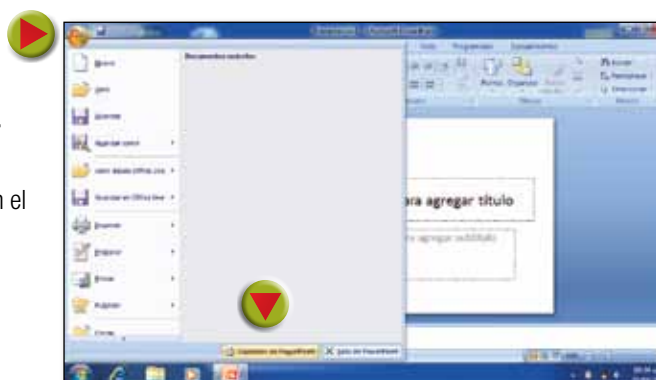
n el

Documentos recientes

Nuevo

Abrir

Guardar

Guardar como

Abrir desde Office Live

Guardar en Office Live

Imprimir

Preparar

Enviar

Publicar

Cerrar

Opciones de PowerPoint

Salir de PowerPoint

ara agregar título

ic agregar subtítulo